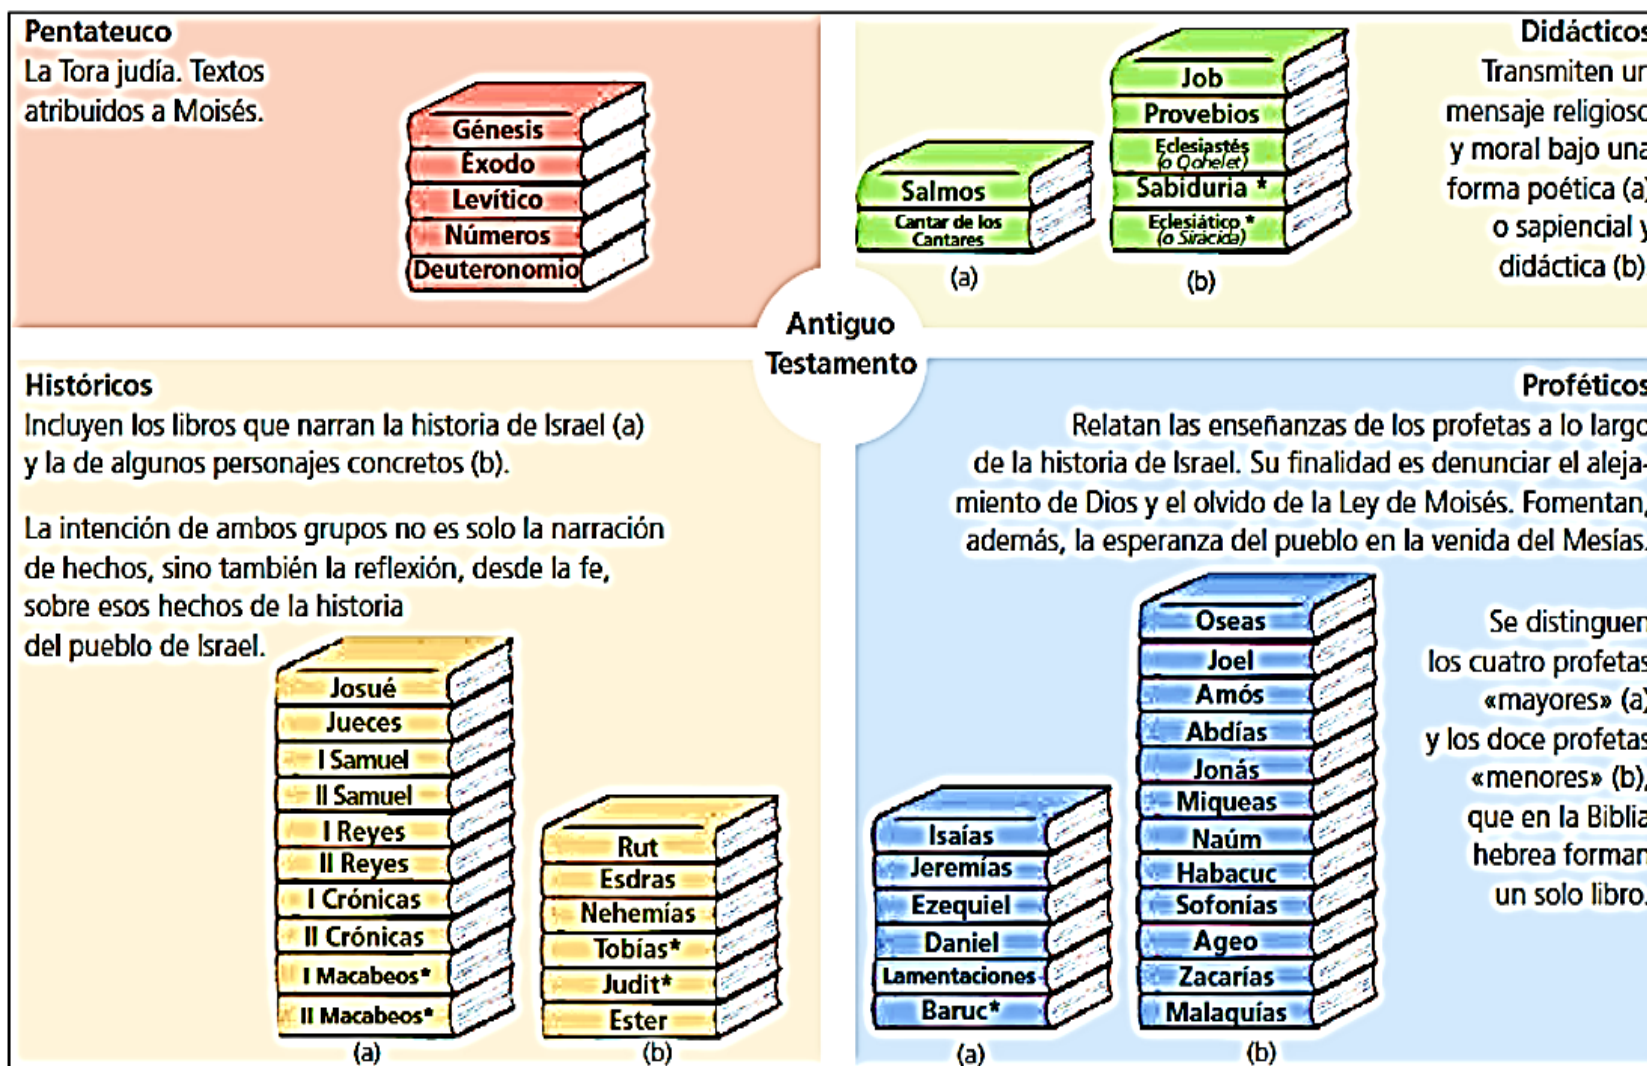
Pentateuco
La Tora judía. Textos atribuidos a Moisés.

Génesis
Éxodo
Levítico
Números
Deuteronomio

Salmos
Cantar de los Cantares
(a)

Job
Provebios
Eclesiastés (o Qohelet)
Sabiduría *
Eclesiástico * (o Sirácida)
(b)

Didácticos
Transmiten un mensaje religioso y moral bajo una forma poética (a) o sapiencial y didáctica (b)

Antiguo Testamento

Históricos
Incluyen los libros que narran la historia de Israel (a) y la de algunos personajes concretos (b).

La intención de ambos grupos no es solo la narración de hechos, sino también la reflexión, desde la fe, sobre esos hechos de la historia del pueblo de Israel.

Josué
Jueces
I Samuel
II Samuel
I Reyes
II Reyes
I Crónicas
II Crónicas
I Macabeos*
II Macabeos*
(a)

Rut
Esdras
Nehemías
Tobías*
Judit*
Ester
(b)

Proféticos
Relatan las enseñanzas de los profetas a lo largo de la historia de Israel. Su finalidad es denunciar el alejamiento de Dios y el olvido de la Ley de Moisés. Fomentan, además, la esperanza del pueblo en la venida del Mesías.

Isaías
Jeremías
Ezequiel
Daniel
Lamentaciones
Baruc*
(a)

Oseas
Joel
Amós
Abdías
Jonás
Miqueas
Naúm
Habacuc
Sofonías
Ageo
Zacarías
Malaquías
(b)

Se distinguen los cuatro profetas «mayores» (a) y los doce profetas «menores» (b), que en la Biblia hebrea forman un solo libro.